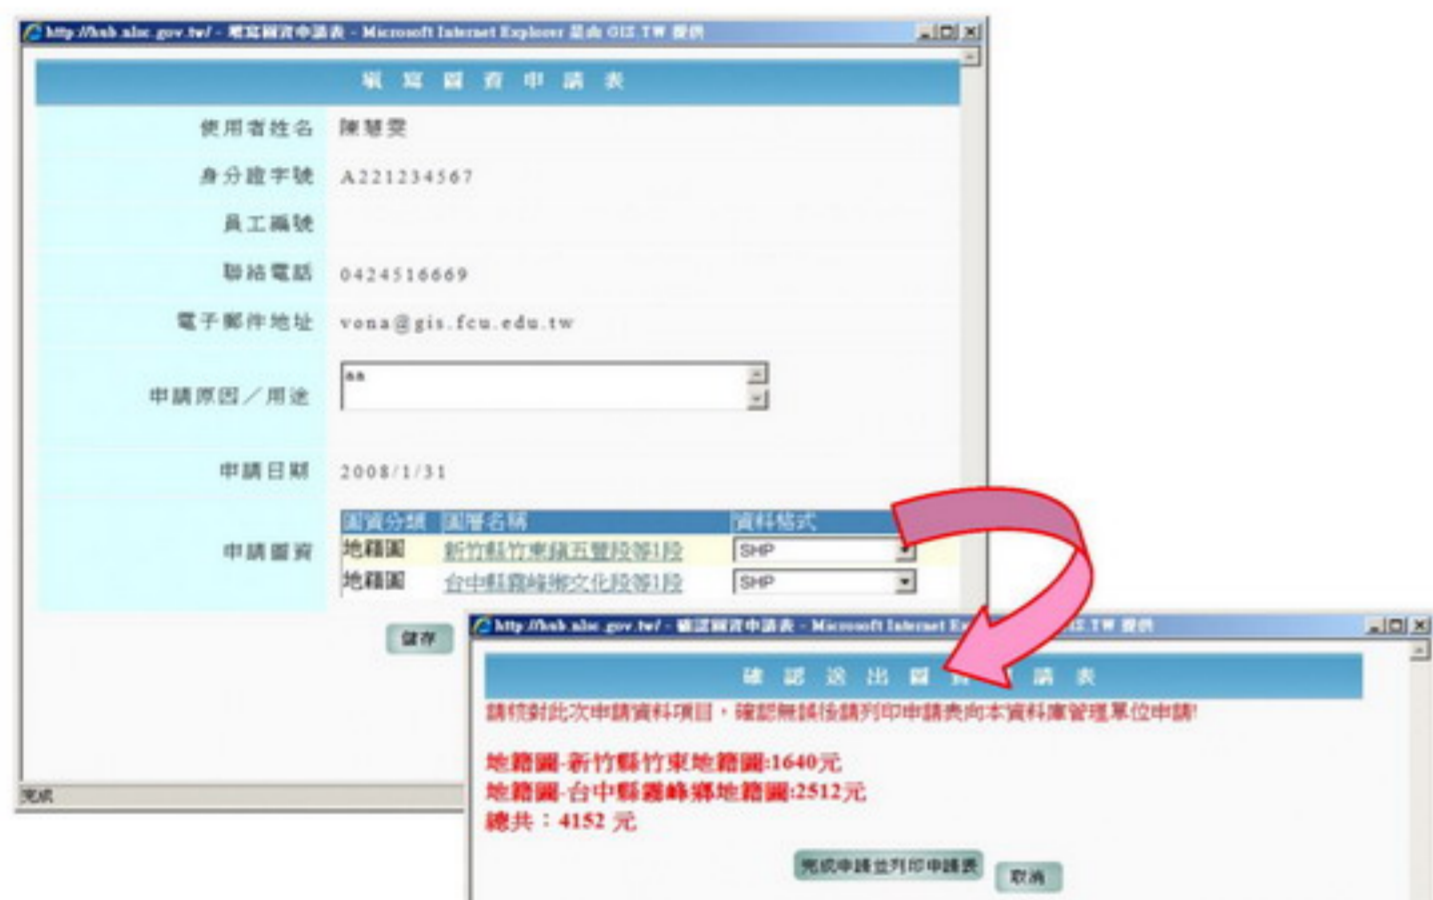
http://hub.nlsc.gov.tw/ - 填寫圖資申請表 - Microsoft Internet Explorer 提由 GIS.TW 提供

填 寫 圖 資 申 請 表

| 使用者姓名 | 陳慧雯 |
|---|---|
| 身分證字號 | A221234567 |
| 員工編號 | |
| 聯絡電話 | 0424516669 |
| 電子郵件地址 | vona@gis.fcu.edu.tw |
| 申請原因／用途 | aa |
| 申請日期 | 2008/1/31 |
| 申請圖資 | |

| 圖資分類 | 圖層名稱 | 資料格式 |
|---|---|---|
| 地籍圖 | 新竹縣竹東鎮五豐段等1段 | SHP |
| 地籍圖 | 台中縣霧峰鄉文化段等1段 | SHP |

儲存

完成

http://hub.nlsc.gov.tw/ - 確認圖資申請表 - Microsoft Internet Ex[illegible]S.TW 提供

確 認 送 出 圖 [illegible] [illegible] 請 表

請核對此次申請資料項目，確認無誤後請列印申請表向本資料庫管理單位申請!

地籍圖-新竹縣竹東地籍圖:1640元
地籍圖-台中縣霧峰鄉地籍圖:2512元
總共：4152 元

完成申請並列印申請表　取消